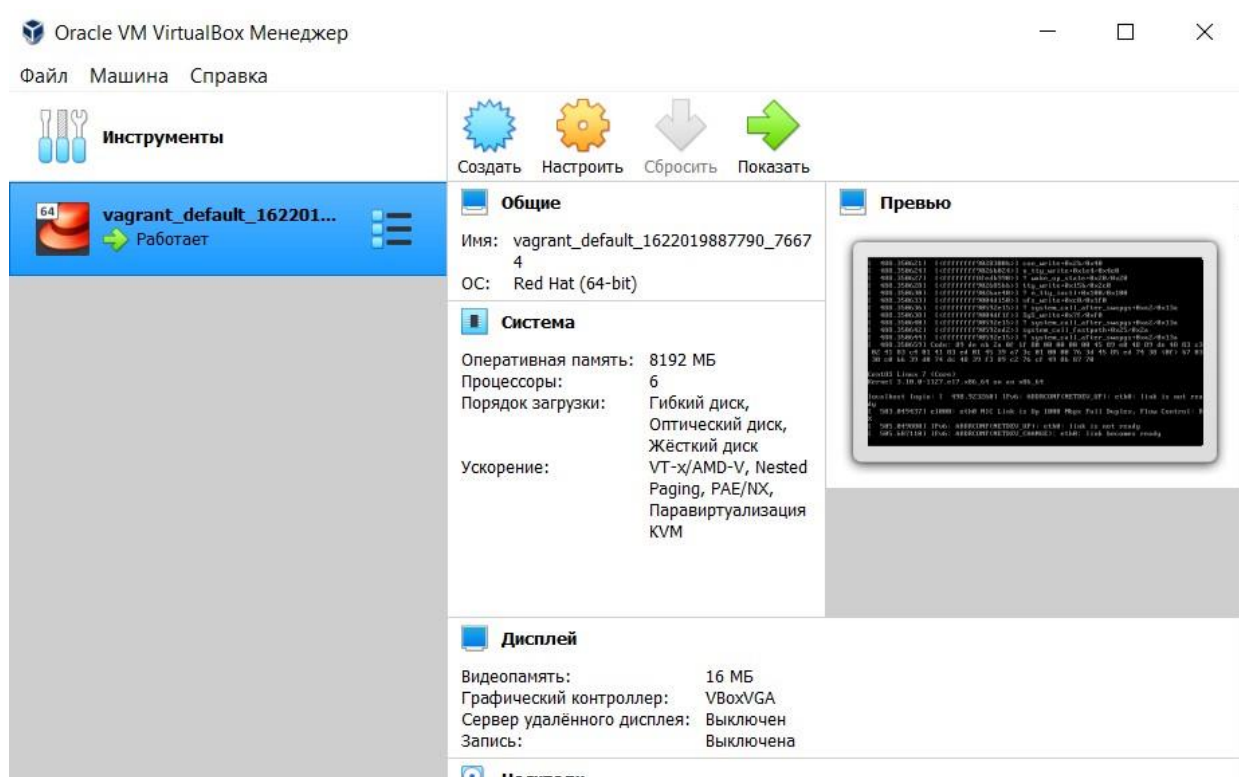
Oracle VM VirtualBox Менеджер

Файл Машина Справка

Инструменты

Создать Настроить Сбросить Показать

64

vagrant_default_162201...

Работает

Общие

Имя: vagrant_default_1622019887790_76674

ОС: Red Hat (64-bit)

Система

Оперативная память: 8192 МБ
Процессоры: 6
Порядок загрузки: Гибкий диск, Оптический диск, Жёсткий диск
Ускорение: VT-x/AMD-V, Nested Paging, PAE/NX, Паравиртуализация KVM

Превью

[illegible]

Дисплей

Видеопамять: 16 МБ
Графический контроллер: VBoxVGA
Сервер удалённого дисплея: Выключен
Запись: Выключена

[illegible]